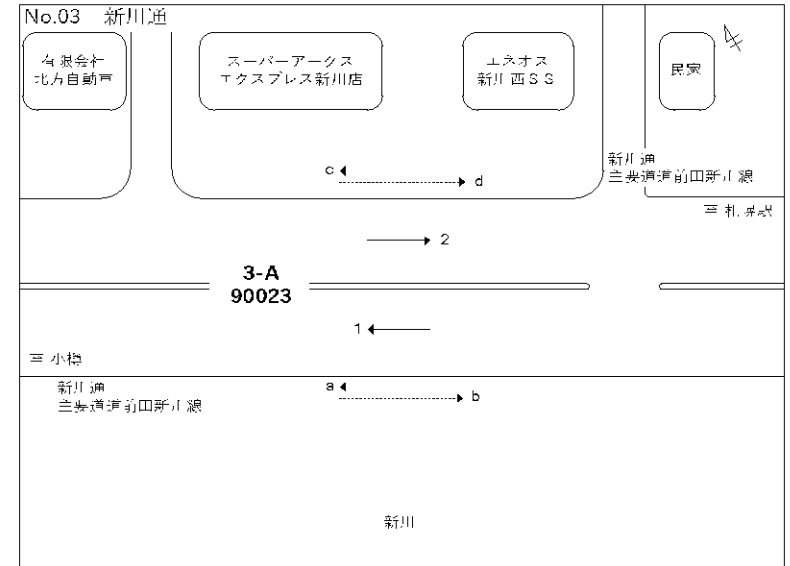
No.03 新川通

有限会社
北九自動車

スーパーアークス
エクスプレス新川店

エネオス
新川西SS

民家

c

d

新川通
三長道道前田新川線

至 札幌駅

2

3-A
90023

1

至 小樽

新川通
三長道道前田新川線

a

b

新川